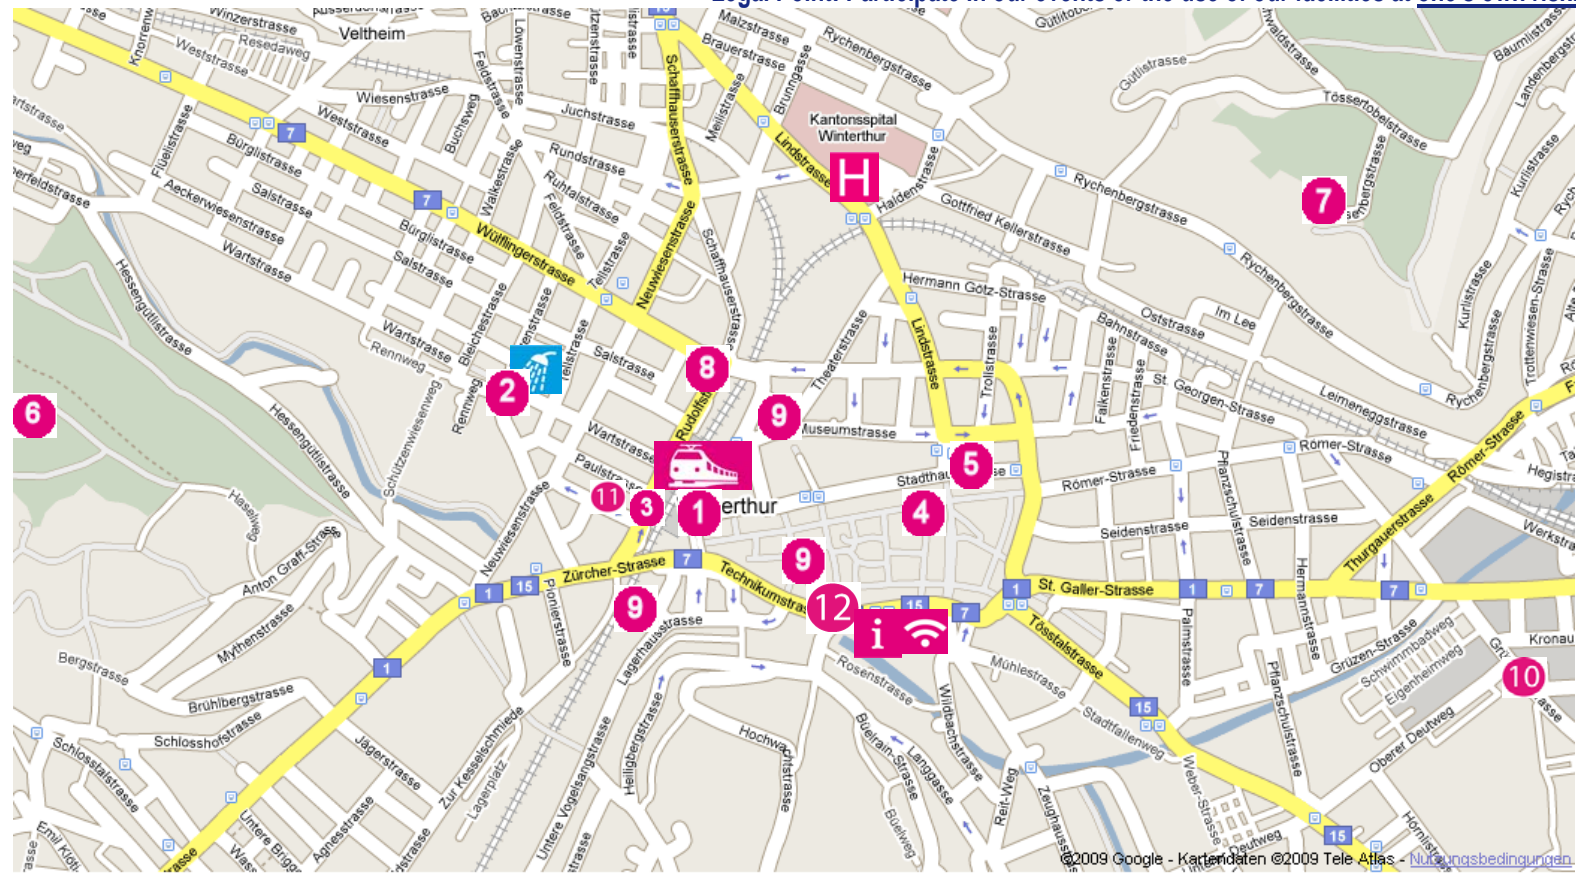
Veltheim
Winzerstrasse
Resedaweg
Weststrasse
Wiesenstrasse
Weststrasse
Bürglistrasse
Salstrasse
Aeckerwiesenstrasse
Wartstrasse
Bürglistrasse
Salstrasse
Wülflingerstrasse
Wartstrasse
Rennweg
Hessengütlistrasse
Hessengütlistrasse
Fueglistrasse
Löwenstrasse
Feldstrasse
Juchstrasse
Rundstrasse
Ruhtalstrasse
Feldstrasse
Tellstrasse
Neuwiesenstrasse
Schaffhauserstrasse
Schaffhauserstrasse
Malzstrasse
Brauerstrasse
Rychenbergstrasse
Brunngasse
Meliststrasse
Lindstrasse
Kantonsspital Winterthur
H
Haldenstrasse
Gottfried Kellerstrasse
Rychenbergstrasse
Rychenbergstrasse
Gutlistrasse
Tössertobelstrasse
Hermann Götz-Strasse
Lindstrasse
Theaterstrasse
Trollstrasse
Bahnstrasse
Oststrasse
Im Lee
St. Georgen-Strasse
Leimeneggstrasse
Römer-Strasse
Römer-Strasse
Römer-Strasse
Seidenstrasse
Seidenstrasse
Museumstrasse
Stadthausstrasse
Salstrasse
Wartstrasse
Paulstrasse
Rudolfstrasse
Winterthur
Zürcher-Strasse
Technikumstrasse
St. Galler-Strasse
Tösstalstrasse
Mühlestrasse
Rosenstrasse
Lagerhausstrasse
Pionierstrasse
Neuwiesenstrasse
Schützenwiesenweg
Anton Graff-Strasse
Mythenstrasse
Bergstrasse
Brühlbergstrasse
Schlosshofstrasse
Schlosstalstrasse
Jägerstrasse
Agnesstrasse
Zur Kesselschmiede
Lagerplatz
Untere Vogelsangstrasse
Heiligbergstrasse
Hochwachtstrasse
Bülrain-Strasse
Langgasse
Wildbachstrasse
Reit-Weg
Zeughausstrasse
Stadtfallenweg
Weber-Strasse
Deutweg
Palmstrasse
Pflanzschulstrasse
Pflanzschulstrasse
Hermannstrasse
Grüzen-Strasse
Schwimmbadweg
Eigenheimweg
Oberer Deutweg
Thurgauerstrasse
Römer-Strasse
Friedenstrasse
Falkenstrasse
Kurlistrasse
Trottenwiesen-Strasse
Hegistrasse
Werkstrasse
Kronau
Hasenweg
Emil Klöti-Strasse
Untere Briggerstrasse
1 2 3 4 5 6 7 8 9 9 9 9 10 11 12
7 7 7 7 1 1 1 1 15 15 15 15
i
©2009 Google - Kartendaten ©2009 Tele Atlas - Nutzungsbedingungen